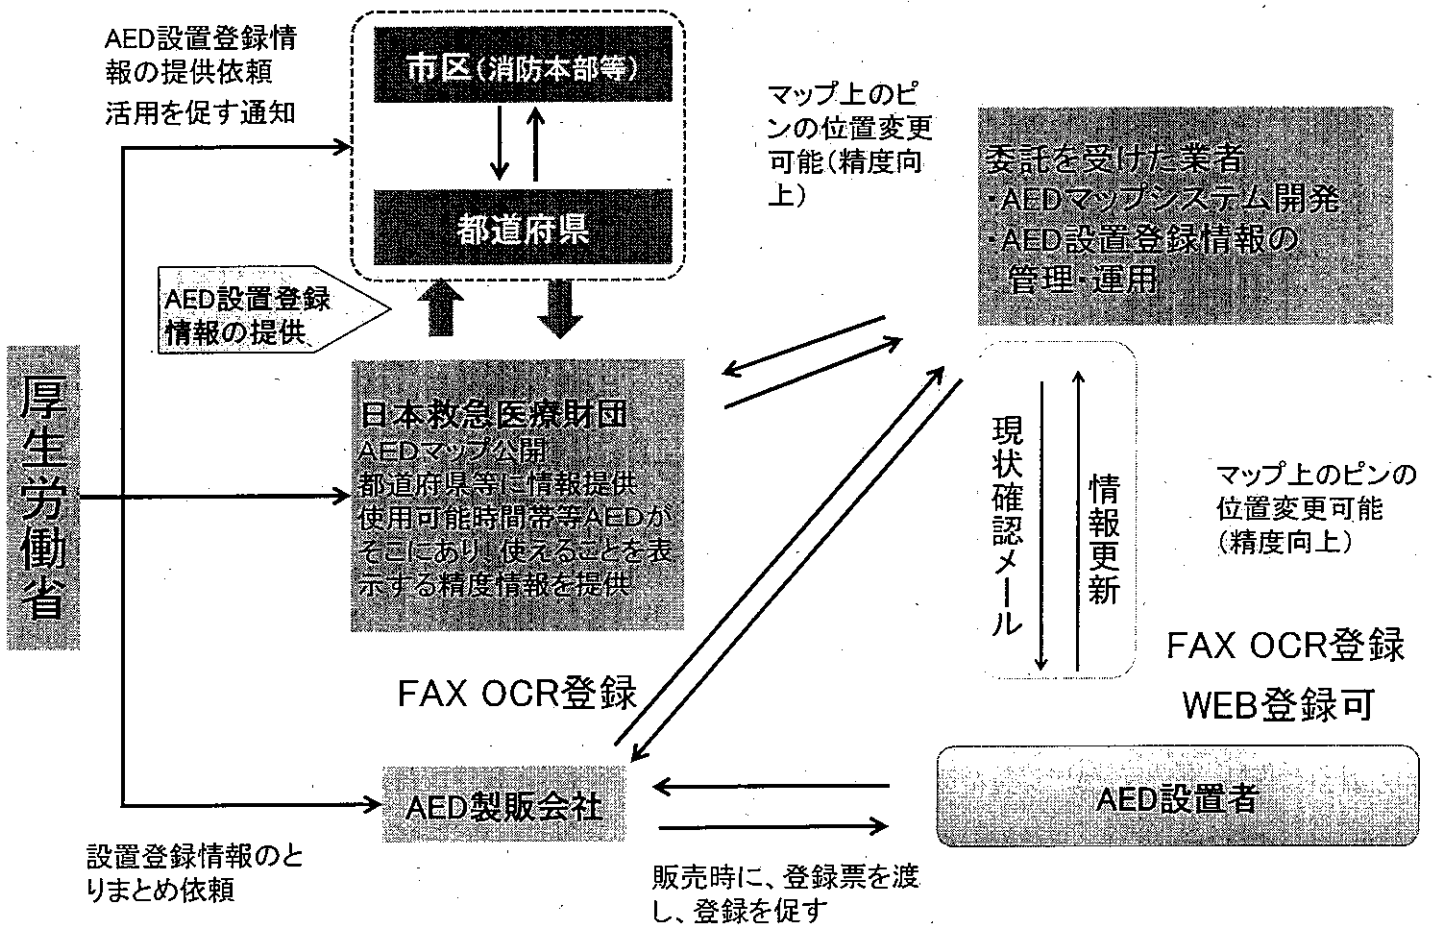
AED設置登録情報の提供依頼

活用を促す通知

市区（消防本部等）

都道府県

マップ上のピンの位置変更可能（精度向上）

委託を受けた業者
・AEDマップシステム開発
・AED設置登録情報の管理・運用

AED設置登録情報の提供

厚生労働省

日本救急医療財団
AEDマップ公開
都道府県等に情報提供
使用可能時間帯等AEDがそこにあり、使えることを表示する精度情報を提供

現状確認メール

情報更新

マップ上のピンの位置変更可能（精度向上）

FAX OCR登録

FAX OCR登録

WEB登録可

AED製販会社

AED設置者

設置登録情報のとりまとめ依頼

販売時に、登録票を渡し、登録を促す